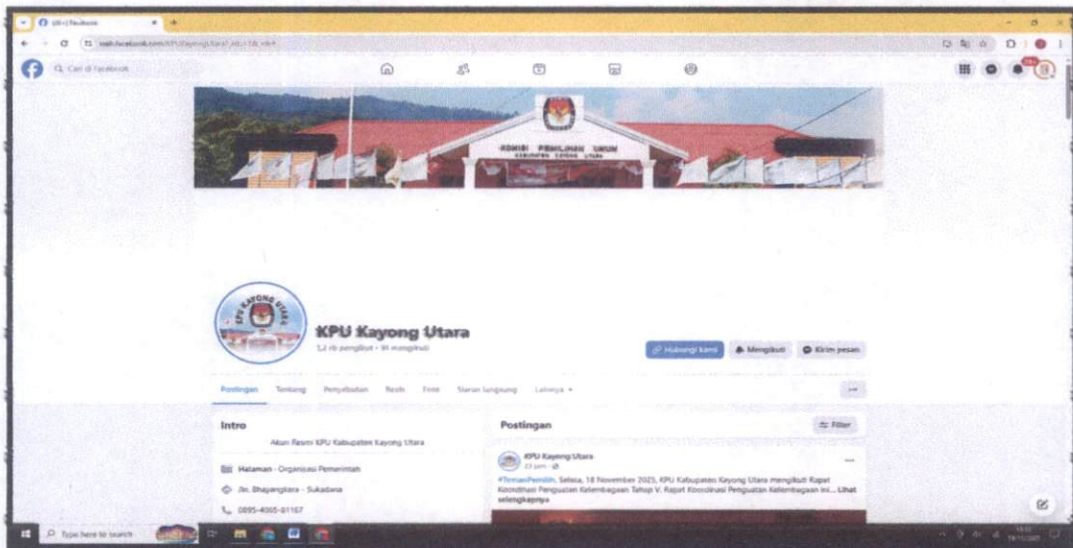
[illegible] | Facebook

m.facebook.com/KPUKayongUtara/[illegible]

Cari di Facebook

KOMISI PEMILIHAN UMUM
KABUPATEN KAYONG UTARA

KPU KAYONG UTARA

KPU Kayong Utara
1,2 rb pengikut • 91 mengikuti

Hubungi kami
Mengikuti
Kirim pesan

Postingan
Tentang
Penyebutan
Reels
Foto
Siaran langsung
Lainnya

Intro
Akun Resmi KPU Kabupaten Kayong Utara

Halaman · Organisasi Pemerintah
Jln. Bhayangkara - Sukadana
0895-4065-01167

Postingan
Filter

KPU Kayong Utara
23 jam

#TemanPemilih, Selasa, 18 November 2025, KPU Kabupaten Kayong Utara mengikuti Rapat Koordinasi Penguatan Kelembagaan Tahap V. Rapat Koordinasi Penguatan Kelembagaan ini... Lihat selengkapnya

Type here to search